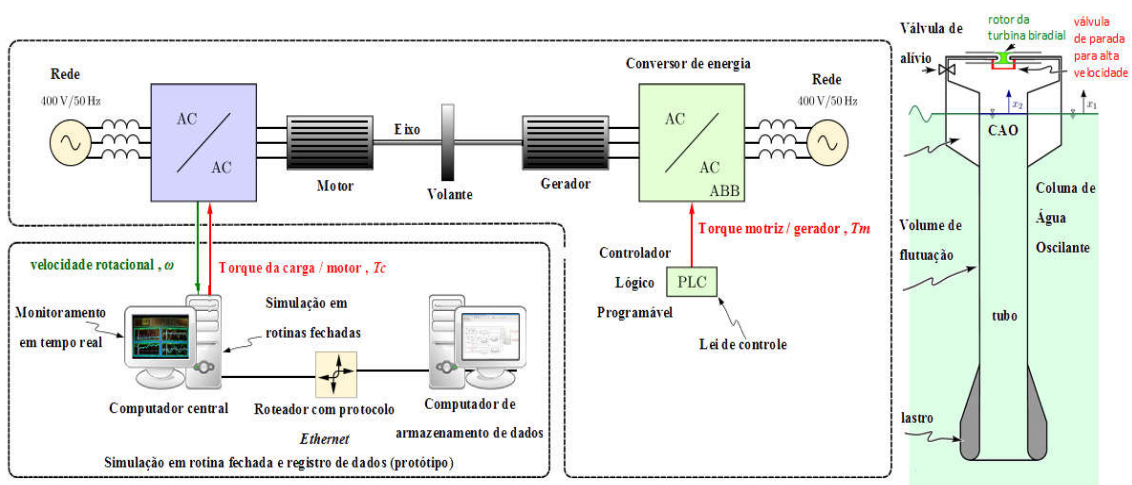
Rede
400 V / 50 Hz

AC
AC

Motor

Eixo

Volante

Gerador

Conversor de energia

AC
AC
ABB

Rede
400 V / 50 Hz

velocidade rotacional , $\omega$

Torque da carga / motor , $Tc$

Torque motriz / gerador , $Tm$

Controlador
Lógico
Programável

PLC

Lei de controle

Monitoramento em tempo real

Simulação em rotinas fechadas

Computador central

Roteador com protocolo
Ethernet

Computador de armazenamento de dados

Simulação em rotina fechada e registro de dados (protótipo)

Válvula de alívio

rotor da turbina biradial

válvula de parada para alta velocidade

$x_2$

$x_1$

CAO

Volume de flutuação

Coluna de Água Oscilante

tubo

lastro